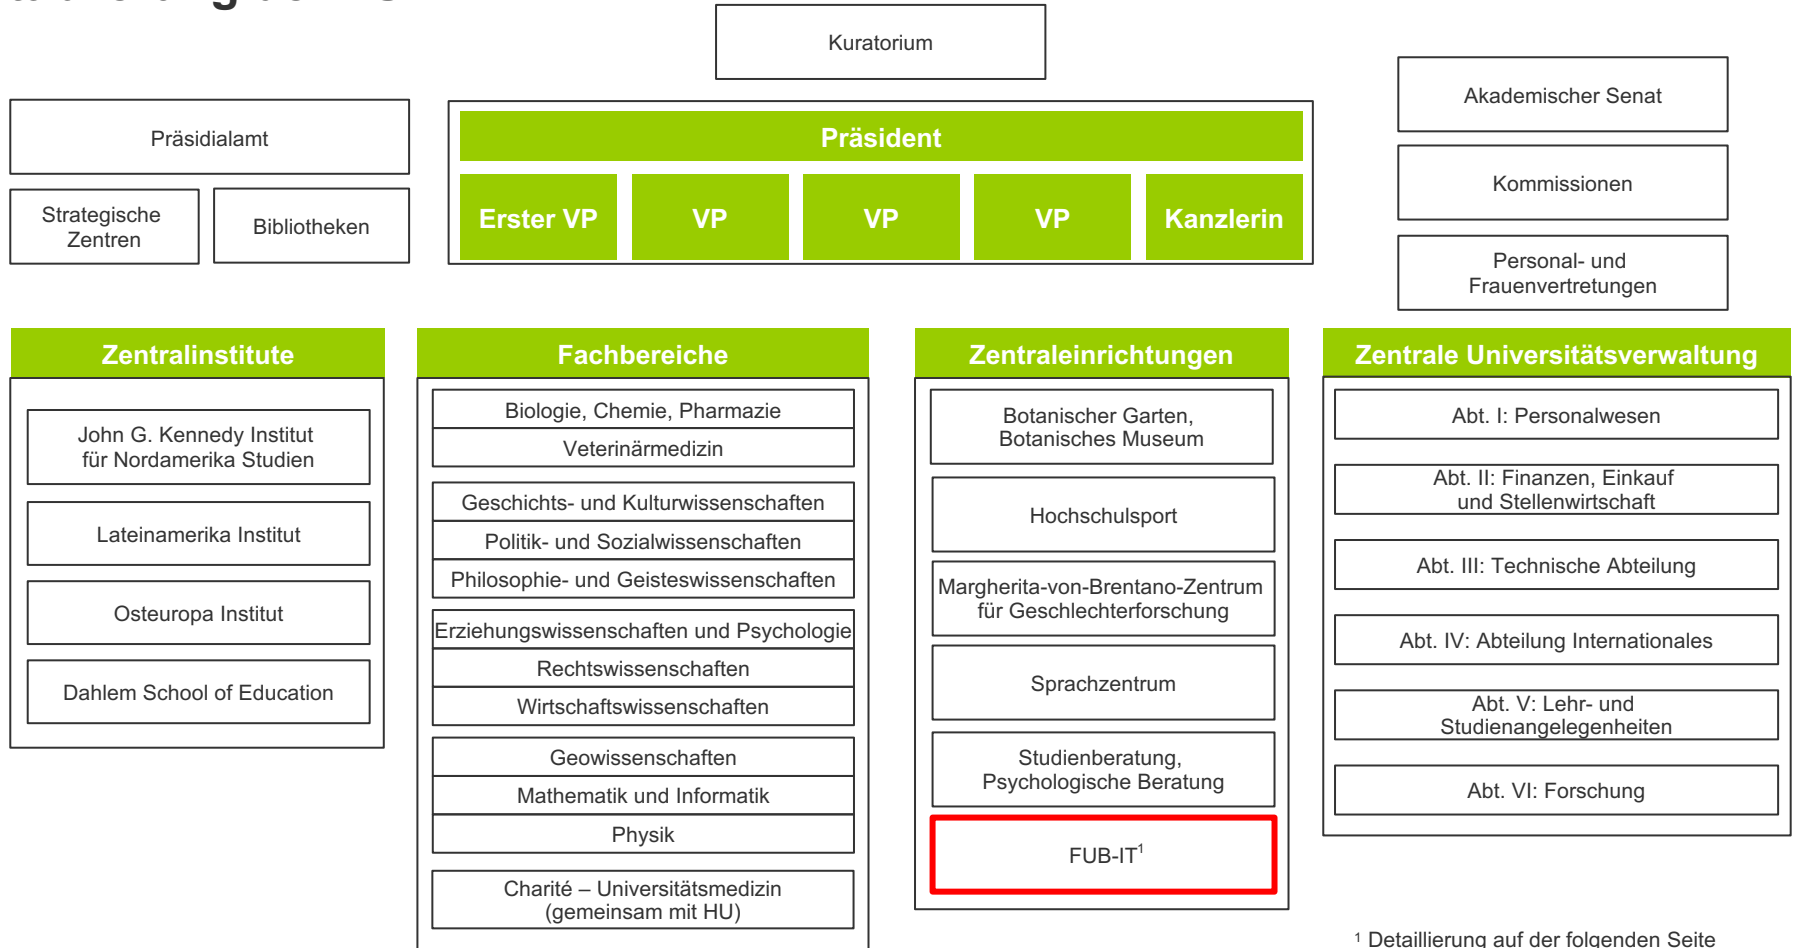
Kuratorium

Präsidialamt

Strategische Zentren

Bibliotheken

Präsident

Erster VP

VP

VP

VP

Kanzlerin

Akademischer Senat

Kommissionen

Personal- und Frauenvertretungen

Zentralinstitute

John G. Kennedy Institut für Nordamerika Studien

Lateinamerika Institut

Osteuropa Institut

Dahlem School of Education

Fachbereiche

Biologie, Chemie, Pharmazie

Veterinärmedizin

Geschichts- und Kulturwissenschaften

Politik- und Sozialwissenschaften

Philosophie- und Geisteswissenschaften

Erziehungswissenschaften und Psychologie

Rechtswissenschaften

Wirtschaftswissenschaften

Geowissenschaften

Mathematik und Informatik

Physik

Charité – Universitätsmedizin (gemeinsam mit HU)

Zentraleinrichtungen

Botanischer Garten, Botanisches Museum

Hochschulsport

Margherita-von-Brentano-Zentrum für Geschlechterforschung

Sprachzentrum

Studienberatung, Psychologische Beratung

FUB-IT$^1$

Zentrale Universitätsverwaltung

Abt. I: Personalwesen

Abt. II: Finanzen, Einkauf und Stellenwirtschaft

Abt. III: Technische Abteilung

Abt. IV: Abteilung Internationales

Abt. V: Lehr- und Studienangelegenheiten

Abt. VI: Forschung

$^1$ Detaillierung auf der folgenden Seite